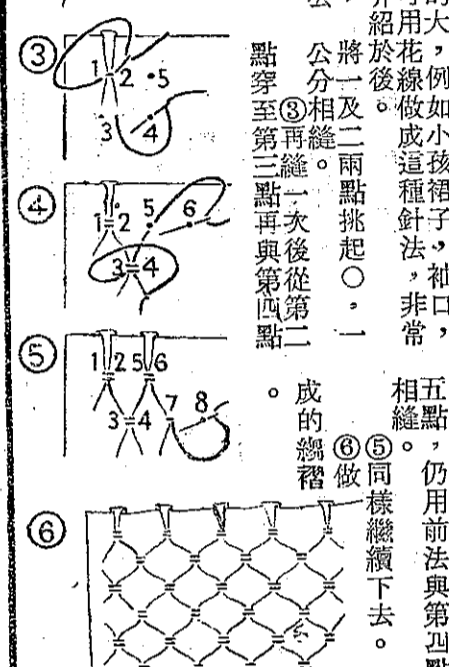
③
1 2 5
3 4

④
1 2 5 6
3 4

⑤
1 2 5 6
3 4 7 8

⑥

去，非常的大，例如小孩裙子，袖口，領口等用於花線做成這種針法，非常介紹。

將一及二兩點挑起○，一公分相縫。③再縫一次後從第二點穿至第三點再與第四點

五點，仍用前法與第四點相縫。⑤同樣繼續下去。⑥做成的縐褶。